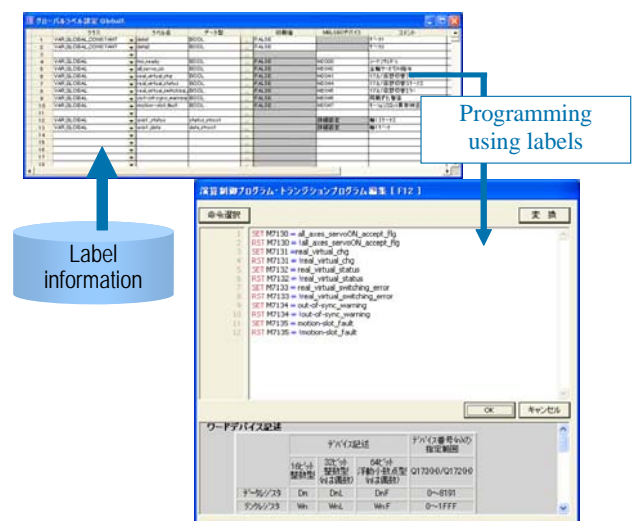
グローバルラベル設定 Global1

| | クラス | ラベル名 | データ型 | | 初期値 | MELSEC デバイス | コメント |
|---|---|---|---|---|---|---|---|
| 1 | VAR_GLOBAL_CONSTANT | | BOOL | | FALSE | | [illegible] |
| 2 | VAR_GLOBAL_CONSTANT | | BOOL | | FALSE | | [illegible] |
| 3 | | | | | | | |
| 4 | VAR_GLOBAL | | BOOL | | FALSE | M2000 | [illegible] |
| 5 | VAR_GLOBAL | | BOOL | | FALSE | M2001 | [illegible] |
| 6 | VAR_GLOBAL | | BOOL | | FALSE | M2040 | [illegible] |
| 7 | VAR_GLOBAL | | BOOL | | FALSE | M2041 | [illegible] |
| 8 | VAR_GLOBAL | | BOOL | | FALSE | M2042 | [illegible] |
| 9 | VAR_GLOBAL | | BOOL | | FALSE | M2046 | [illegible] |
| 10 | VAR_GLOBAL | motion-slot_fault | BOOL | | FALSE | M2047 | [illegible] |
| 11 | | | | | | | |
| 12 | VAR_GLOBAL | | | | | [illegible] | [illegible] |
| 13 | VAR_GLOBAL | | | | | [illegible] | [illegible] |
| 14 | | | | | | | |
| 15 | | | | | | | |
| 16 | | | | | | | |
| 17 | | | | | | | |

Programming using labels

Label information

演算制御プログラム・トランジションプログラム編集 [ F12 ]

命令選択

変 換

1 SET M7130 = all_axes_servoON_accept_flg
2 RST M7130 = !all_axes_servoON_accept_flg
3 SET M7131 =real_virtual_chg
4 RST M7131 = !real_virtual_chg
5 SET M7132 = real_virtual_status
6 RST M7132 = !real_virtual_status
7 SET M7133 = real_virtual_switching_error
8 RST M7133 = !real_virtual_switching_error
9 SET M7134 = out-of-sync_warning
10 RST M7134 = !out-of-sync_warning
11 SET M7135 = motion-slot_fault
12 RST M7135 = !motion-slot_fault

OK

キャンセル

ワードデバイス記述

| | デバイス記述 | | | デバイス番号(n)の指定範囲 |
|---|---|---|---|---|
| | 16ビット整数型 | 32ビット整数型(n は偶数) | 64ビット浮動小数点型(n は偶数) | Q173D/Q172D |
| データレジスタ | Dn | DnL | DnF | 0~8191 |
| リンクレジスタ | Wn | WnL | WnF | 0~1FFF |